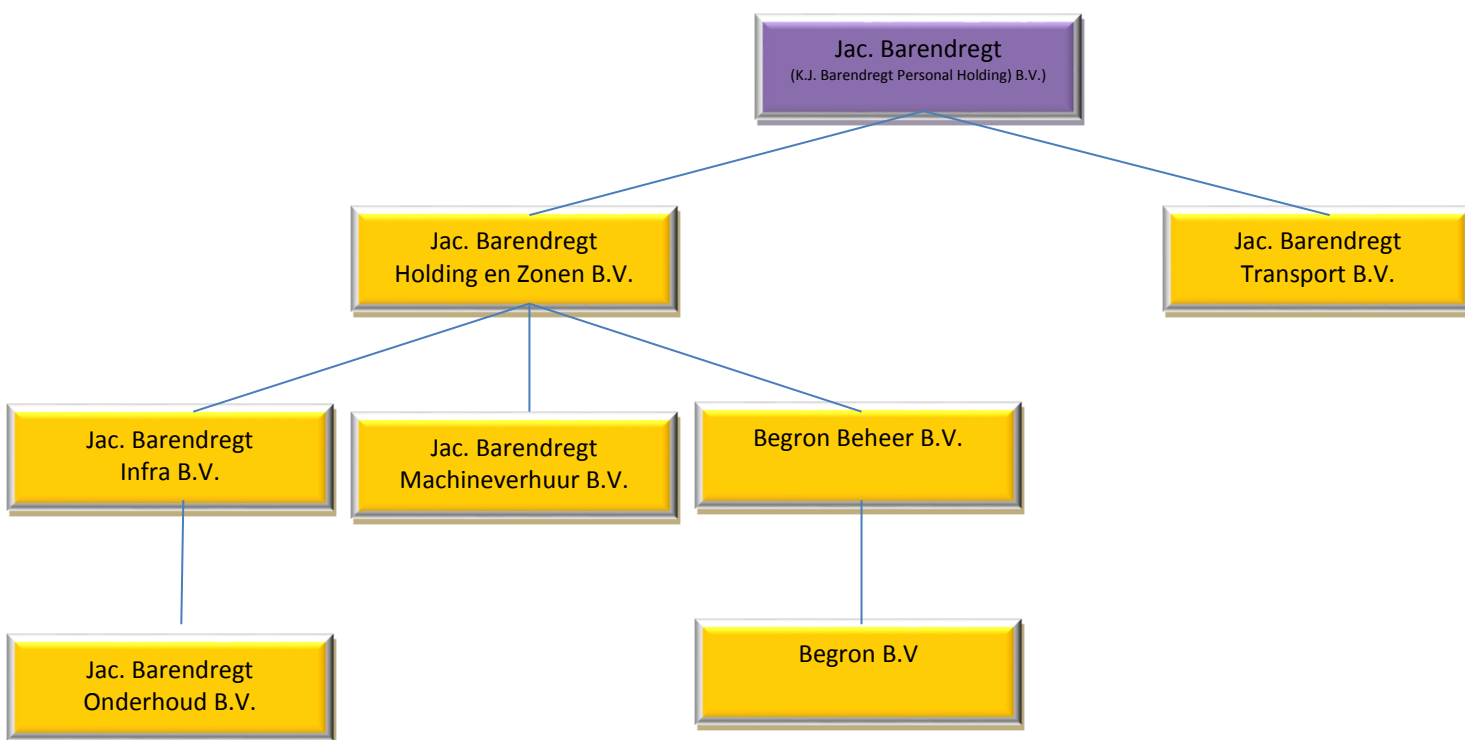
Jac. Barendregt
(K.J. Barendregt Personal Holding) B.V.)

Jac. Barendregt
Holding en Zonen B.V.

Jac. Barendregt
Transport B.V.

Jac. Barendregt
Infra B.V.

Jac. Barendregt
Machineverhuur B.V.

Begron Beheer B.V.

Jac. Barendregt
Onderhoud B.V.

Begron B.V